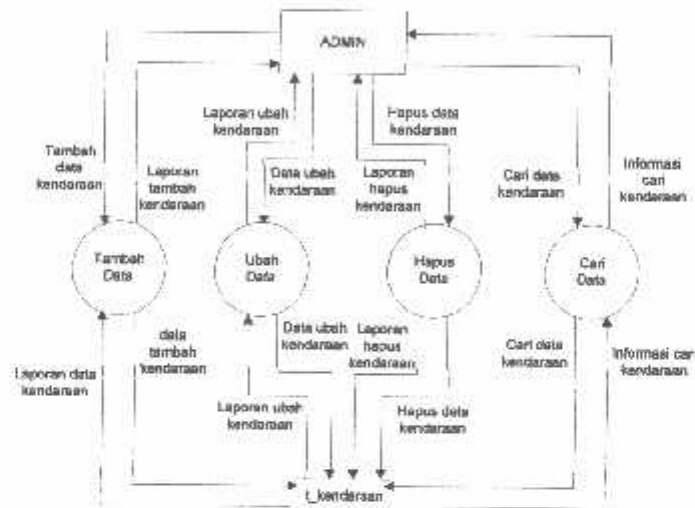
ADMIN

Tambah data kendaraan

Laporan tambah kendaraan

Laporan ubah kendaraan

Data ubah kendaraan

Hapus data kendaraan

Laporan hapus kendaraan

Cari data kendaraan

Informasi cari kendaraan

Tambah Data

Ubah Data

Hapus Data

Cari Data

data tambah kendaraan

Data ubah kendaraan

Laporan hapus kendaraan

Cari data kendaraan

Informasi cari kendaraan

Laporan data kendaraan

Laporan ubah kendaraan

Hapus data kendaraan

t_kendaraan